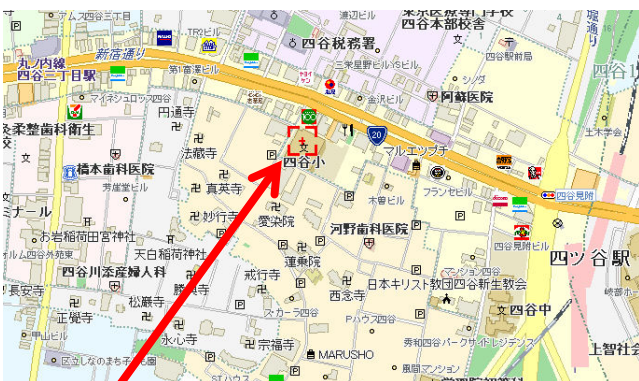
テムス四谷三丁目ビル
TRビル
東京消防庁
四谷本部校舎
丸ノ内線
四谷三丁目駅
新宿通り
四谷税務署
第1富澤ビル
三栄星野ビル
四谷駅前局
金沢ビル
阿藤医院
マイネジョウ四谷
円通寺
柔整歯科衛生
法蔵寺
四谷小
マルエツプチ
橋本歯科医院
真英寺
フランセビル
四谷見附
芳能寮
妙行寺
愛染院
木曾ビル
ミナール
河野歯科医院
お岩稲荷田宮神社
天台稲荷神社
四谷見附ビル
四ツ谷駅
四谷川添産婦人科
蓮乗院
戒行寺
長安寺
松巌寺
西念寺
日本キリスト教団四谷新生教会
正覚寺
スカーラ四谷
四谷中
永心寺
宗福寺
MARUSHO
上智社会
区立しなのまち子ども園